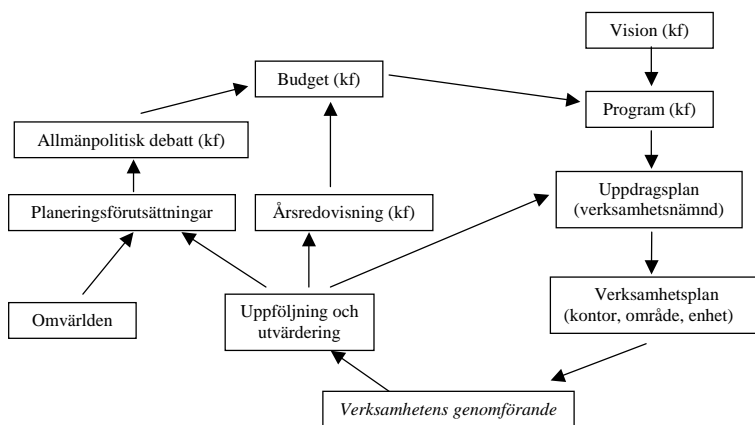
Vision (kf)

Budget (kf)

Program (kf)

Allmänpolitisk debatt (kf)

Uppdragsplan (verksamhetsnämnd)

Planeringsförutsättningar

Årsredovisning (kf)

Verksamhetsplan (kontor, område, enhet)

Omvärlden

Uppföljning och utvärdering

*Verksamhetens genomförande*